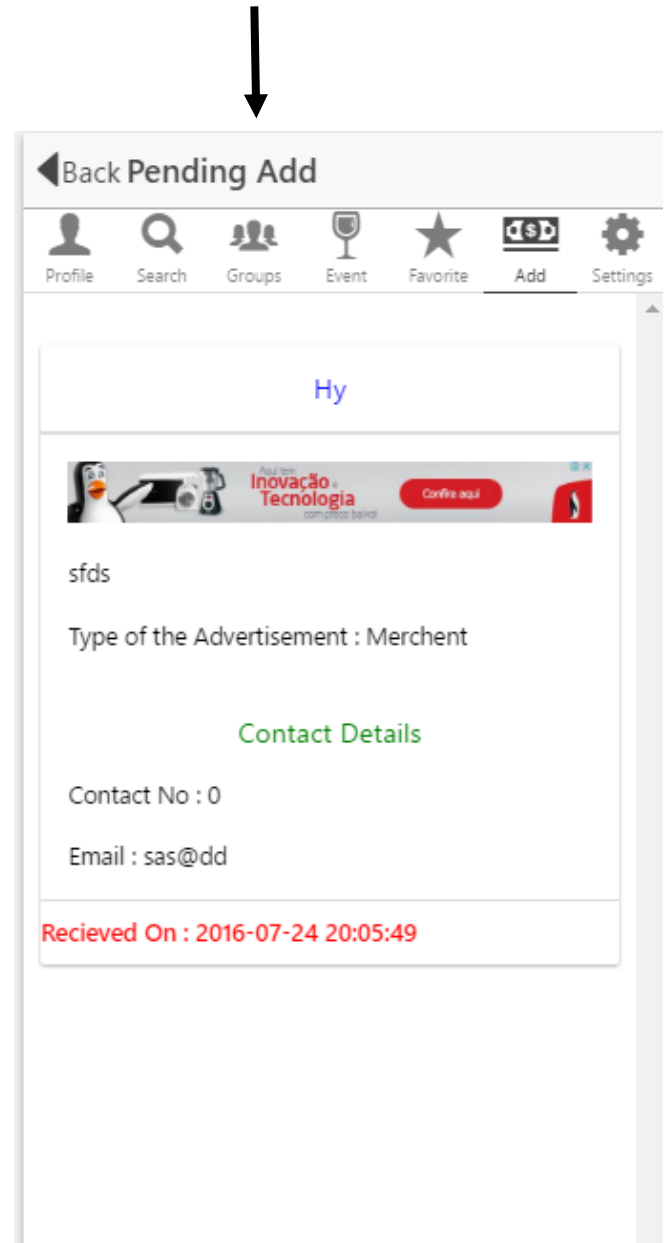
Back Pending Add

Profile Search Groups Event Favorite Add Settings

Hy

Aqui tem Inovação e Tecnologia com preço baixo! Confira aqui

sfds

Type of the Advertisement : Merchent

Contact Details

Contact No : 0

Email : sas@dd

Recieved On : 2016-07-24 20:05:49